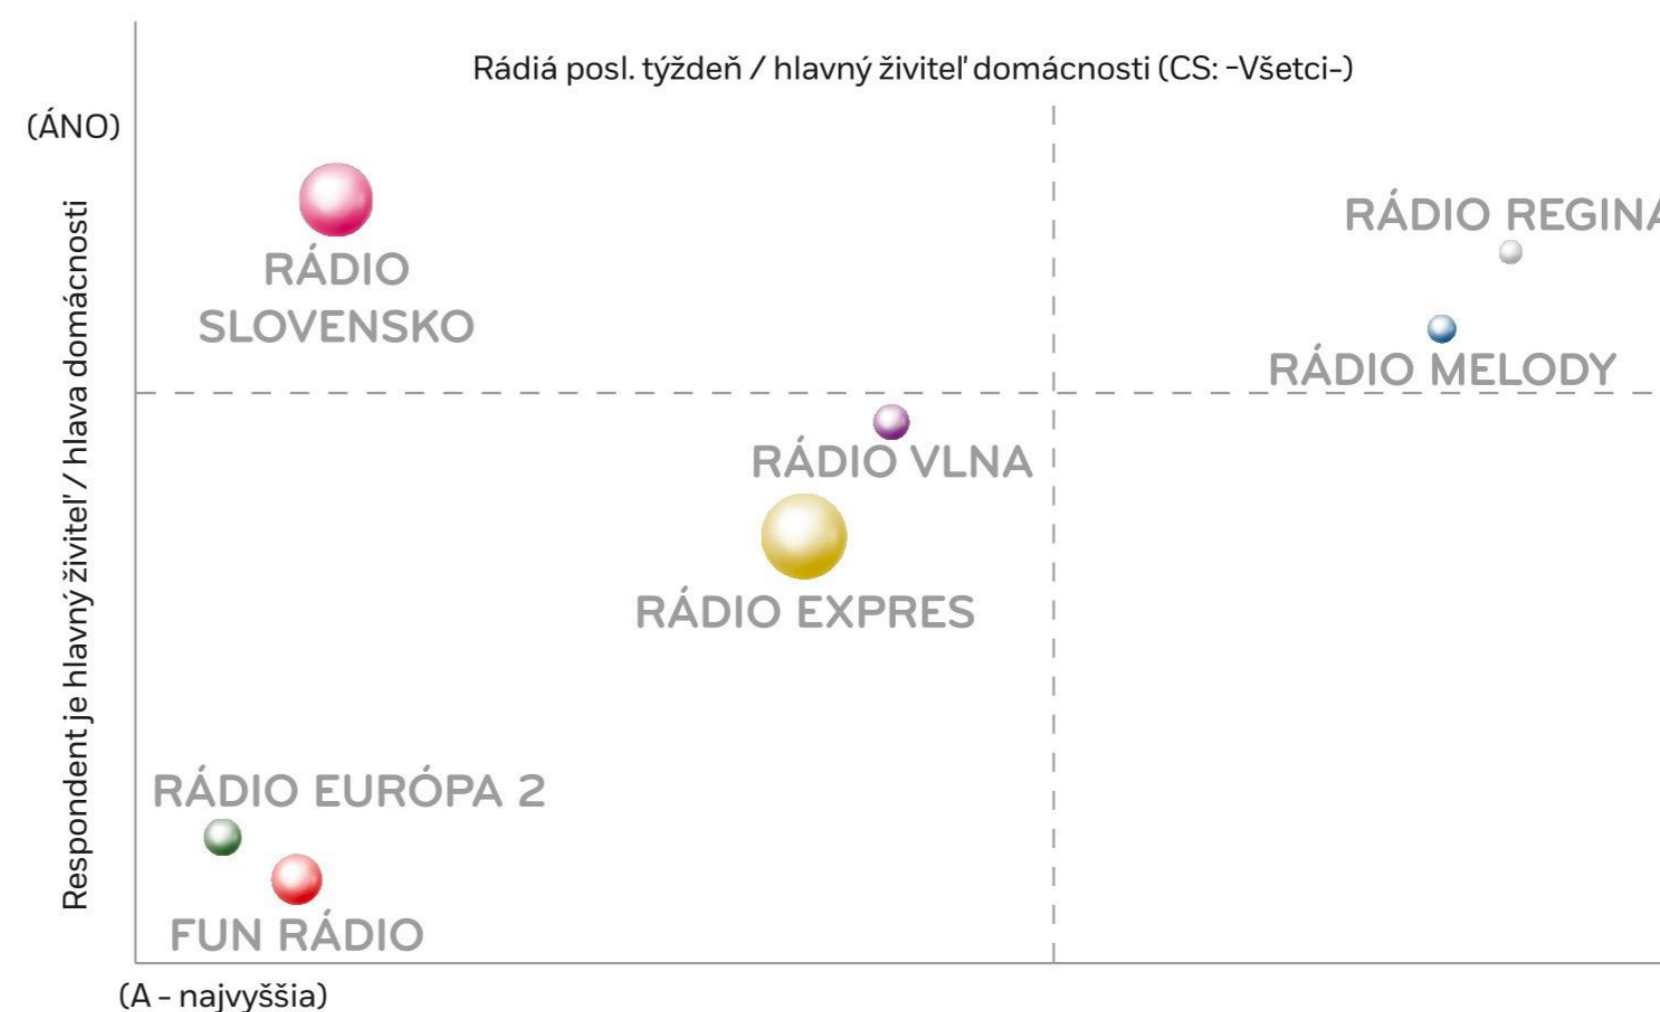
Rádiá posl. týždeň / hlavný živiteľ domácnosti (CS: -Všetci-)

(ÁNO)

Respondent je hlavný živiteľ / hlava domácnosti

RÁDIO SLOVENSKO

RÁDIO REGIN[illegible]

RÁDIO MELODY

RÁDIO VLNA

RÁDIO EXPRES

RÁDIO EURÓPA 2

FUN RÁDIO

(A - najvyššia)